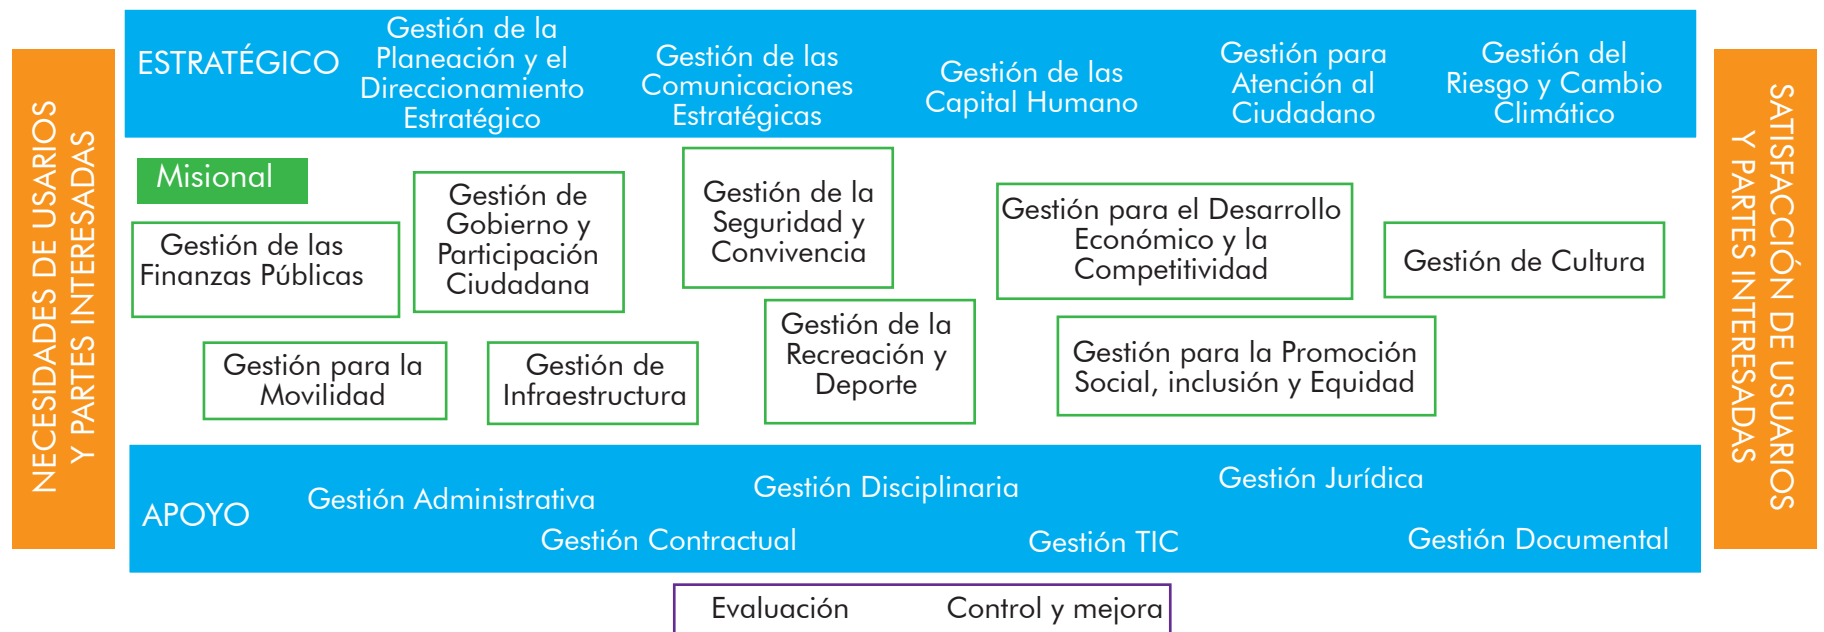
NECESIDADES DE USUARIOS Y PARTES INTERESADAS

ESTRATÉGICO

Gestión de la Planeación y el Direccionamiento Estratégico

Gestión de las Comunicaciones Estratégicas

Gestión de las Capital Humano

Gestión para Atención al Ciudadano

Gestión del Riesgo y Cambio Climático

Misional

Gestión de las Finanzas Públicas

Gestión de Gobierno y Participación Ciudadana

Gestión de la Seguridad y Convivencia

Gestión para el Desarrollo Económico y la Competitividad

Gestión de Cultura

Gestión para la Movilidad

Gestión de Infraestructura

Gestión de la Recreación y Deporte

Gestión para la Promoción Social, inclusión y Equidad

APOYO

Gestión Administrativa

Gestión Disciplinaria

Gestión Jurídica

Gestión Contractual

Gestión TIC

Gestión Documental

Evaluación

Control y mejora

SATISFACCIÓN DE USUARIOS Y PARTES INTERESADAS